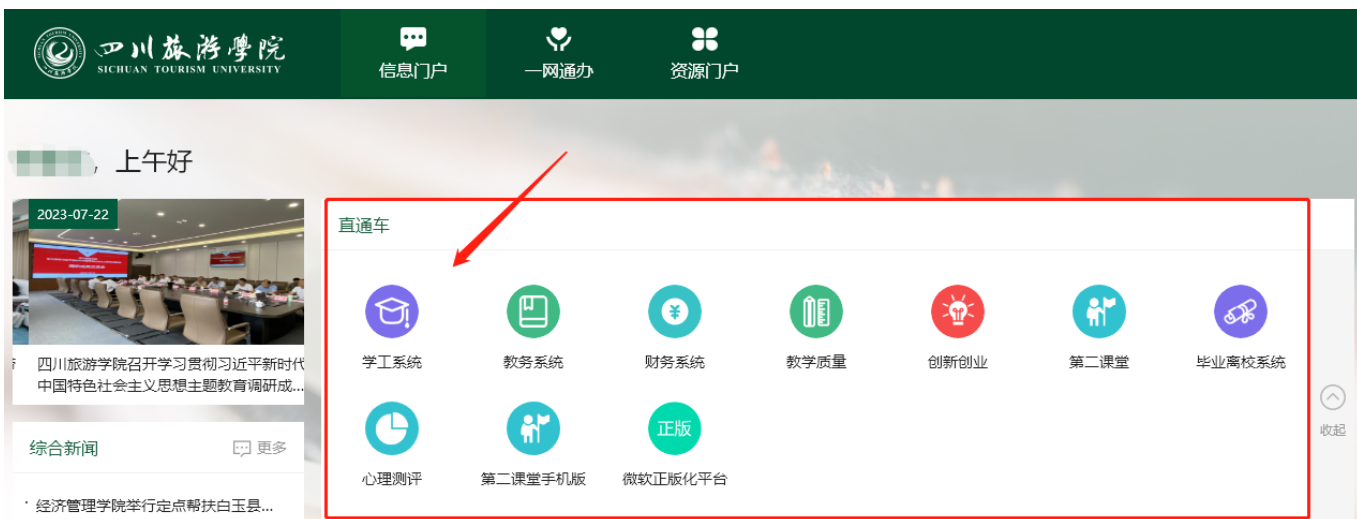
四川旅游學院
SICHUAN TOURISM UNIVERSITY

信息门户
一网通办
资源门户

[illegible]，上午好

2023-07-22
四川旅游学院召开学习贯彻习近平新时代中国特色社会主义思想主题教育调研成...

综合新闻
更多
经济管理学院举行定点帮扶白玉县...

直通车

学工系统
教务系统
财务系统
教学质量
创新创业
第二课堂
毕业离校系统
心理测评
第二课堂手机版
正版
微软正版化平台

收起